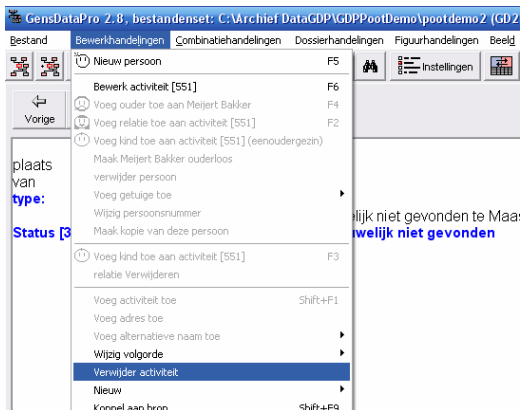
GensDataPro 2.8, bestandenset: C:\Archief DataGDP\GDPPootDemo\pootdemo2 (GD2

Bestand Bewerkhandelingen Combinatiehandelingen Dossierhandelingen Figuurhandelingen Beeld

Instellingen

Vorige

plaats
van
type:

Status [3

elijk niet gevonden te Maas
uwelijk niet gevonden

Nieuw persoon F5
Bewerk activiteit [551] F6
Voeg ouder toe aan Meijert Bakker F4
Voeg relatie toe aan activiteit [551] F2
Voeg kind toe aan activiteit [551] (eenoudergezin)
Maak Meijert Bakker ouderloos
verwijder persoon
Voeg getuige toe
Wijzig persoonsnummer
Maak kopie van deze persoon
Voeg kind toe aan activiteit [551] F3
relatie Verwijderen
Voeg activiteit toe Shift+F1
Voeg adres toe
Voeg alternatieve naam toe
Wijzig volgorde
Verwijder activiteit
Nieuw
Koppel aan bron Shift+F9